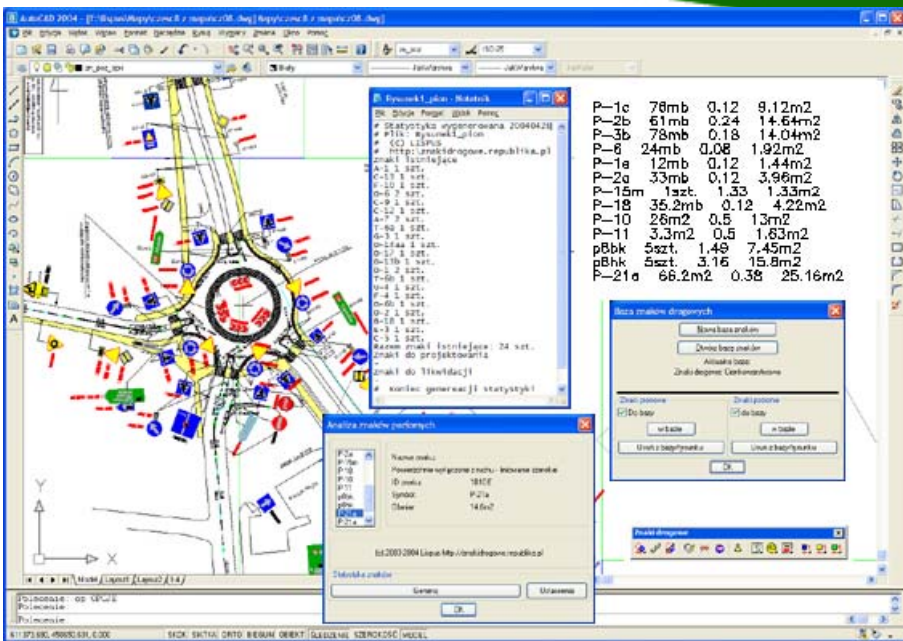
AutoCAD 2004 - [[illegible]]

Plik Edycja Widok Wstaw Format Narzędzia Rysuj Wymiary Zmiana Okno Pomoc

Rysunek1_plon - Notatnik
Plik Edycja Format Widok Pomoc
# Statystyka wygenerowana 20040428
# Plik: Rysunek1_plon
# (C) LISPUS
# http://znakidrogowe.republika.pl
Znaki istniejące
A-1 1 szt.
C-12 1 szt.
F-10 1 szt.
D-6 7 szt.
C-9 1 szt.
C-13 1 szt.
A-7 7 szt.
T-6a 1 szt.
D-3 1 szt.
D-15aa 1 szt.
D-17 1 szt.
D-18 1 szt.
D-1 1 szt.
T-6b 1 szt.
U-4 1 szt.
F-6 1 szt.
D-6b 1 szt.
D-2 1 szt.
D-18 1 szt.
G-3 1 szt.
C-3 1 szt.
Razem znaki istniejące: 24 szt.
Znaki do projektowania

Znaki do likwidacji

# Koniec generacji statystyki

P-1c 78mb 0.12 9.12m2
P-2b 61mb 0.24 14.64m2
P-3b 78mb 0.18 14.04m2
P-6 24mb 0.08 1.92m2
P-1e 12mb 0.12 1.44m2
P-2a 33mb 0.12 3.96m2
P-15m 1szt. 1.33 1.33m2
P-18 35.2mb 0.12 4.22m2
P-10 26m2 0.5 13m2
P-11 3.3m2 0.5 1.63m2
pBbk 5szt. 1.49 7.45m2
pBhk 5szt. 3.16 15.8m2
P-21a 66.2m2 0.38 25.16m2

Baza znaków drogowych
Nowa baza znaków
Otwórz bazę znaków
Aktualna baza:
Znaki drogowe: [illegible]
Znaki pionowe
Do bazy
w bazie
Usuń z bazy/Rysunku
Znaki poziome
do bazy
w bazie
Usuń z bazy/Rysunku
OK

Analiza znaków poziomych
P-21a
P-1b
P-1c
P-10
P-11
pBbk
pBhk
P-21a
Nazwa znaku:
Powierzchnie wyłączone z ruchu - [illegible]
ID znaku: 1B1CE
Symbol: P-21a
Obszar: 14.6m2
(c) 2003-2004 Lispus http://znakidrogowe.republika.pl
Statystyka znaków
Generuj
Uzupełnij
OK

Znaki drogowe

Model Layout1 Layout2

Polecenie: os OPCJE
Polecenie:
Polecenie:

SKOK SIATKA ORTO BIEGUN OBIEKT ŚLEDZENIE SZEROKOŚĆ MODEL